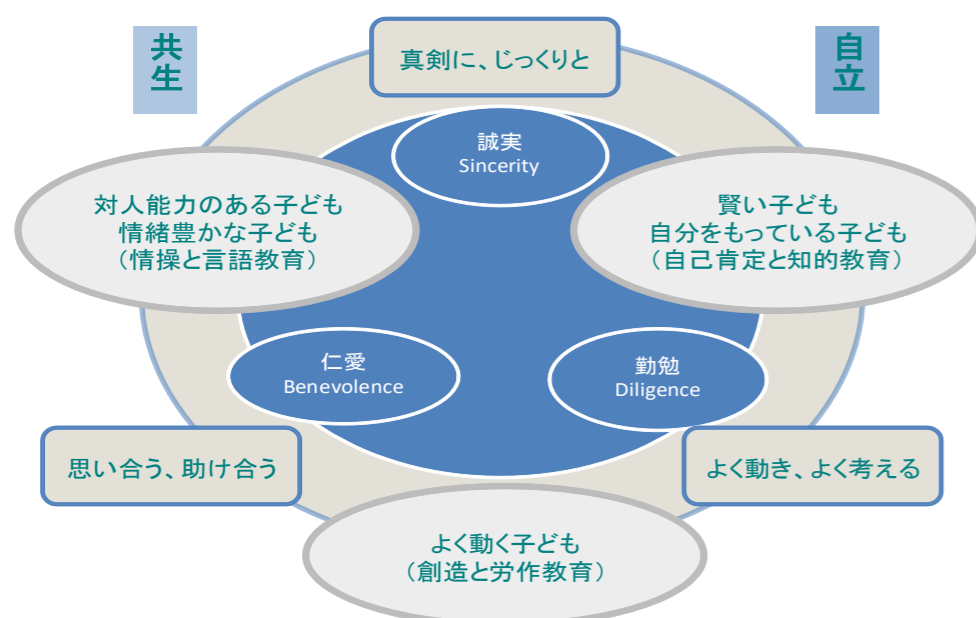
共生

真剣に、じっくりと

自立

誠実
Sincerity

対人能力のある子ども
情緒豊かな子ども
（情操と言語教育）

賢い子ども
自分をもっている子ども
（自己肯定と知的教育）

仁愛
Benevolence

勤勉
Diligence

思い合う、助け合う

よく動き、よく考える

よく動く子ども
（創造と労作教育）